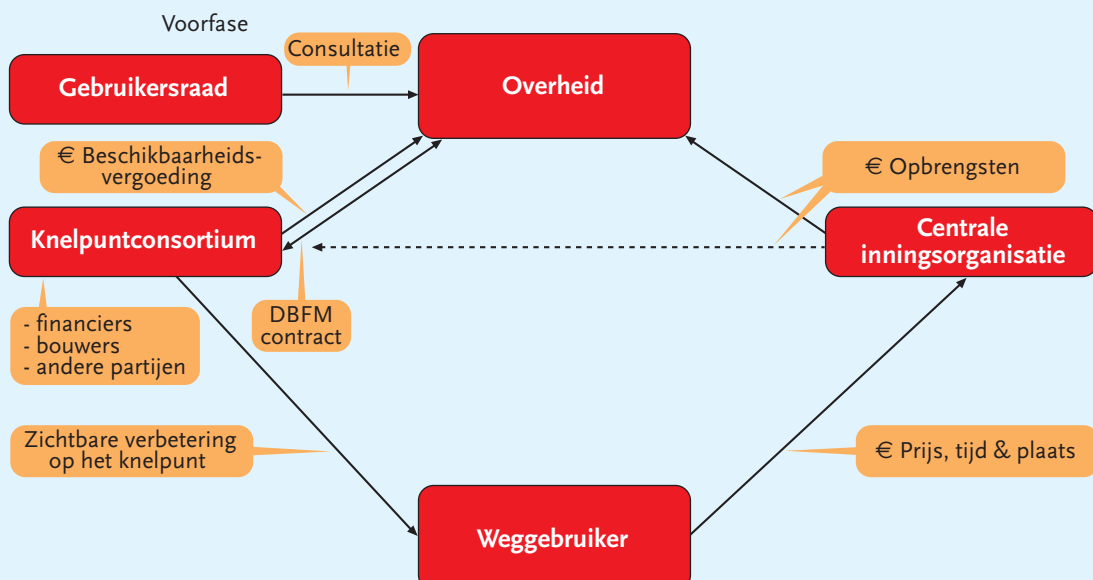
Voorfase

Consultatie

Gebruikersraad

Overheid

€ Beschikbaarheidsvergoeding

€ Opbrengsten

Knelpuntconsortium

Centrale inningsorganisatie

- financiers
- bouwers
- andere partijen

DBFM contract

Zichtbare verbetering op het knelpunt

€ Prijs, tijd & plaats

Weggebruiker